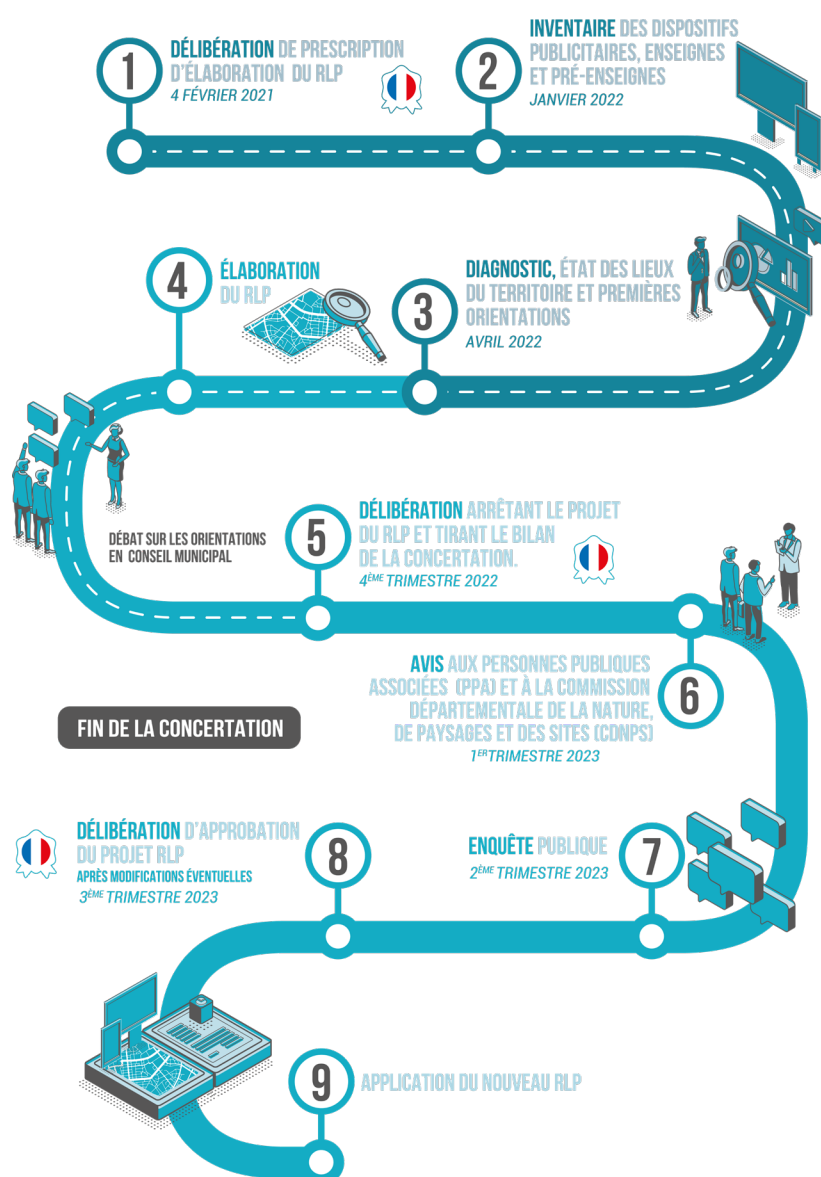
1
DÉLIBÉRATION DE PRESCRIPTION D'ÉLABORATION DU RLP
4 FÉVRIER 2021

2
INVENTAIRE DES DISPOSITIFS PUBLICITAIRES, ENSEIGNES ET PRÉ-ENSEIGNES
JANVIER 2022

4
ÉLABORATION DU RLP

3
DIAGNOSTIC, ÉTAT DES LIEUX DU TERRITOIRE ET PREMIÈRES ORIENTATIONS
AVRIL 2022

DÉBAT SUR LES ORIENTATIONS EN CONSEIL MUNICIPAL

5
DÉLIBÉRATION ARRÊTANT LE PROJET DU RLP ET TIRANT LE BILAN DE LA CONCERTATION.
4ÈME TRIMESTRE 2022

AVIS AUX PERSONNES PUBLIQUES ASSOCIÉES (PPA) ET À LA COMMISSION DÉPARTEMENTALE DE LA NATURE, DE PAYSAGES ET DES SITES (CDNPS)
1ER TRIMESTRE 2023
6

FIN DE LA CONCERTATION

DÉLIBÉRATION D'APPROBATION DU PROJET RLP
APRÈS MODIFICATIONS ÉVENTUELLES
3ÈME TRIMESTRE 2023
8

ENQUÊTE PUBLIQUE
2ÈME TRIMESTRE 2023
7

9
APPLICATION DU NOUVEAU RLP